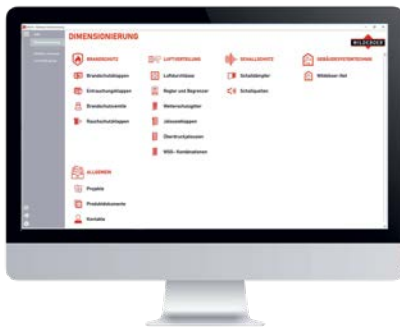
DIMENSIONIERUNG

WILDEBOER

BRANDSCHUTZ
Brandschutzklappen
Entrauchungsklappen
Brandschutzventile
Rauchschutzklappen

LUFTVERTEILUNG
Luftdurchlässe
Regler und Begrenzer
Wetterschutzgitter
Jalousieklappen
Überdruckjalousien
WSG- Kombinationen

SCHALLSCHUTZ
Schalldämpfer
Schallkulissen

GEBÄUDESYSTEMTECHNIK
Wildeboer-Net

ALLGEMEIN
Projekte
Produktdokumente
Kontakte

Dimensionierung
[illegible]
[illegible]
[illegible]